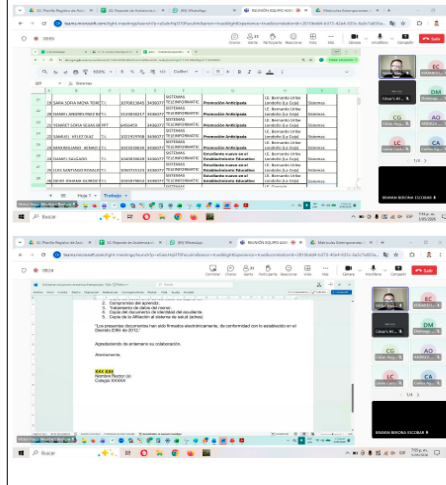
| 27 | SARA SOFIA MONA TOSC | TI | | | SISTEMAS TELEINFORMATIC | Promoción Anticipada | I.E. Bernardo Uribe Londoño (La Sola) | Sistemas |
|---|---|---|---|---|---|---|---|---|
| 28 | SARA ANDREA PAUTAY | TI | | | SISTEMAS TELEINFORMATIC | Promoción Anticipada | I.E. Bernardo Uribe Londoño (La Sola) | Sistemas |
| 29 | SAMUEL SOFIA SEGAS | TI | | | SISTEMAS TELEINFORMATIC | Promoción Anticipada | I.E. Bernardo Uribe Londoño (La Sola) | Sistemas |
| 30 | SAMUEL VELEZ DIAZ | TI | | | SISTEMAS TELEINFORMATIC | Promoción Anticipada | I.E. Bernardo Uribe Londoño (La Sola) | Sistemas |
| 31 | | TI | | | SISTEMAS TELEINFORMATIC | Estudiante nuevo en el Establecimiento Educativo | I.E. Bernardo Uribe Londoño (La Sola) | Sistemas |
| 32 | DANIEL SALGADO | TI | | | SISTEMAS TELEINFORMATIC | Estudiante nuevo en el Establecimiento Educativo | I.E. Bernardo Uribe Londoño (La Sola) | Sistemas |
| 33 | LUIS SANTIAGO | TI | | | SISTEMAS TELEINFORMATIC | Promoción Anticipada | I.E. Bernardo Uribe Londoño (La Sola) | Sistemas |
| 34 | | TI | | | SISTEMAS TELEINFORMATIC | Estudiante nuevo en el Establecimiento Educativo | I.E. Bernardo Uribe Londoño (La Sola) | Sistemas |

Hoja 1 Trabajo

REUNIÓN EQUIPO EDU

BRAYAN BERONA ESCOBAR

Buscar

3. Comprobante del acuerdo.
4. Tratamiento de datos del menor.
5. Copia del documento de identidad del estudiante.
6. Copia de la afiliación al sistema de salud (actual).

"Los presentes documentos han sido firmados electrónicamente, de conformidad con lo establecido en el Decreto 2364 de 2012."

Agradeciendo de antemano su colaboración.

Atentamente,

XXX XXX
Nombre Rector de
Colegio XXXXX

BRAYAN BERONA ESCOBAR

Buscar